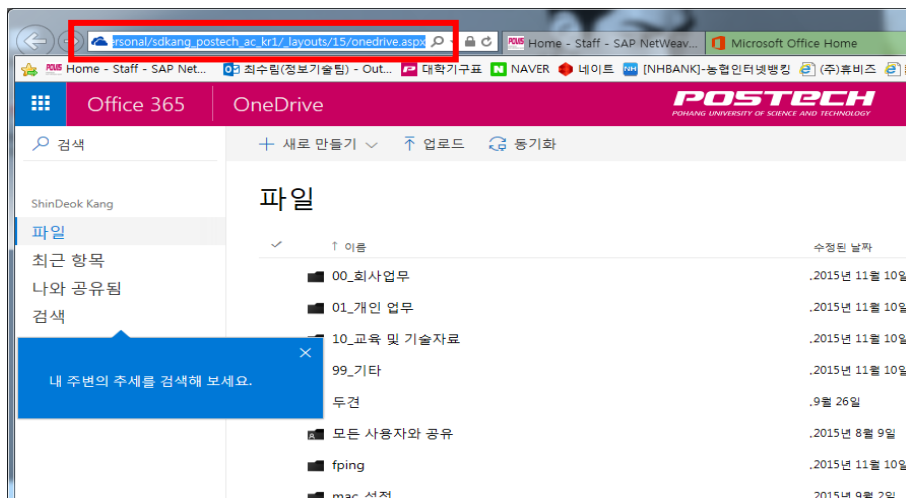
ersonal/sdkang_postech_ac_kr1/_layouts/15/onedrive.aspx

Home - Staff - SAP NetWeav...

Microsoft Office Home

Home - Staff - SAP Net...

최수림(정보기술팀) - Out...

대학기구표

NAVER

네이트

[NHBANK]-농협인터넷뱅킹

(주)휴비즈

Office 365

OneDrive

POSTECH

POHANG UNIVERSITY OF SCIENCE AND TECHNOLOGY

검색

+ 새로 만들기

업로드

동기화

ShinDeok Kang

파일

최근 항목

나와 공유됨

검색

내 주변의 추세를 검색해 보세요.

파일

↑ 이름

수정된 날짜

| 이름 | 수정된 날짜 |
|---|---|
| 00_회사업무 | 2015년 11월 10일 |
| 01_개인 업무 | 2015년 11월 10일 |
| 10_교육 및 기술자료 | 2015년 11월 10일 |
| 99_기타 | 2015년 11월 10일 |
| 두견 | 9월 26일 |
| 모든 사용자와 공유 | 2015년 8월 9일 |
| fping | 2015년 11월 10일 |
| mac 설정 | 2015년 9월 2일 |